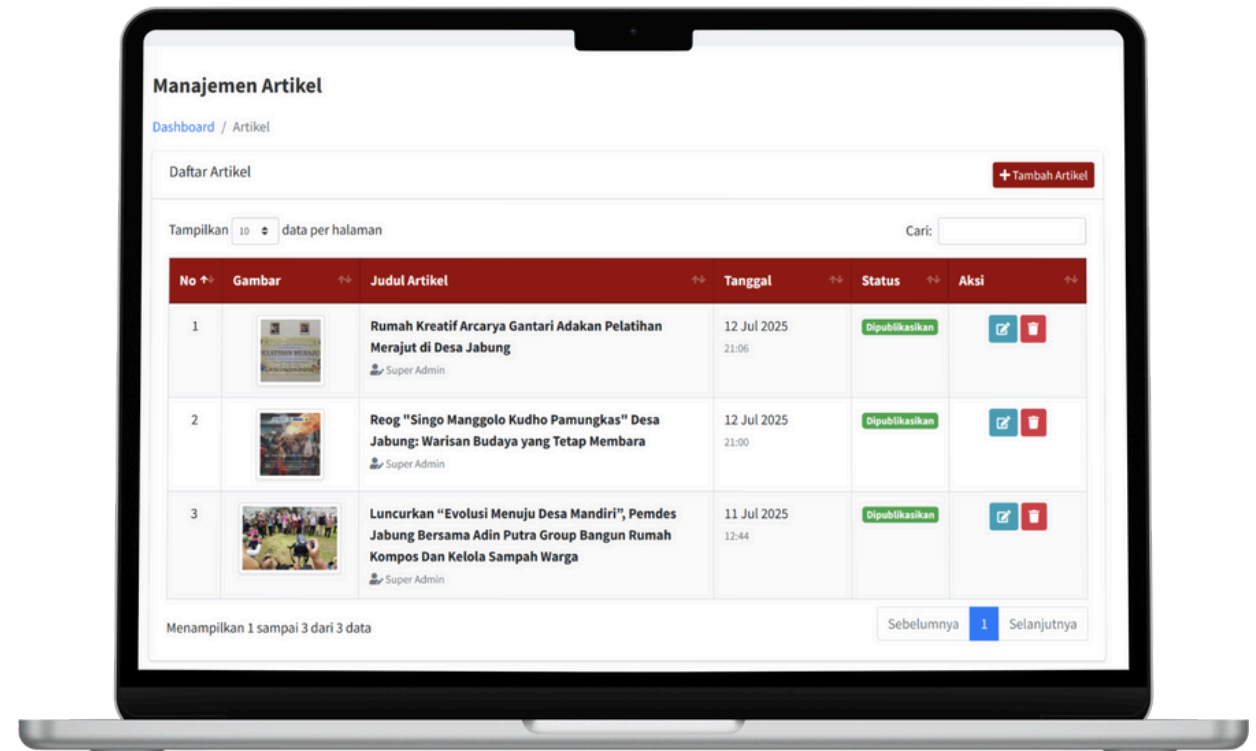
Manajemen Artikel

Dashboard / Artikel

Daftar Artikel

+ Tambah Artikel

Tampilkan 10 data per halaman

Cari:

| No | Gambar | Judul Artikel | Tanggal | Status | Aksi |
|---|---|---|---|---|---|
| 1 | | Rumah Kreatif Arcarya Gantari Adakan Pelatihan Merajut di Desa Jabung<br>Super Admin | 12 Jul 2025<br>21:06 | Dipublikasikan | |
| 2 | | Reog "Singo Manggolo Kudho Pamungkas" Desa Jabung: Warisan Budaya yang Tetap Membara<br>Super Admin | 12 Jul 2025<br>21:00 | Dipublikasikan | |
| 3 | | Luncurkan “Evolusi Menuju Desa Mandiri”, Pemdes Jabung Bersama Adin Putra Group Bangun Rumah Kompos Dan Kelola Sampah Warga<br>Super Admin | 11 Jul 2025<br>12:44 | Dipublikasikan | |

Menampilkan 1 sampai 3 dari 3 data

Sebelumnya 1 Selanjutnya